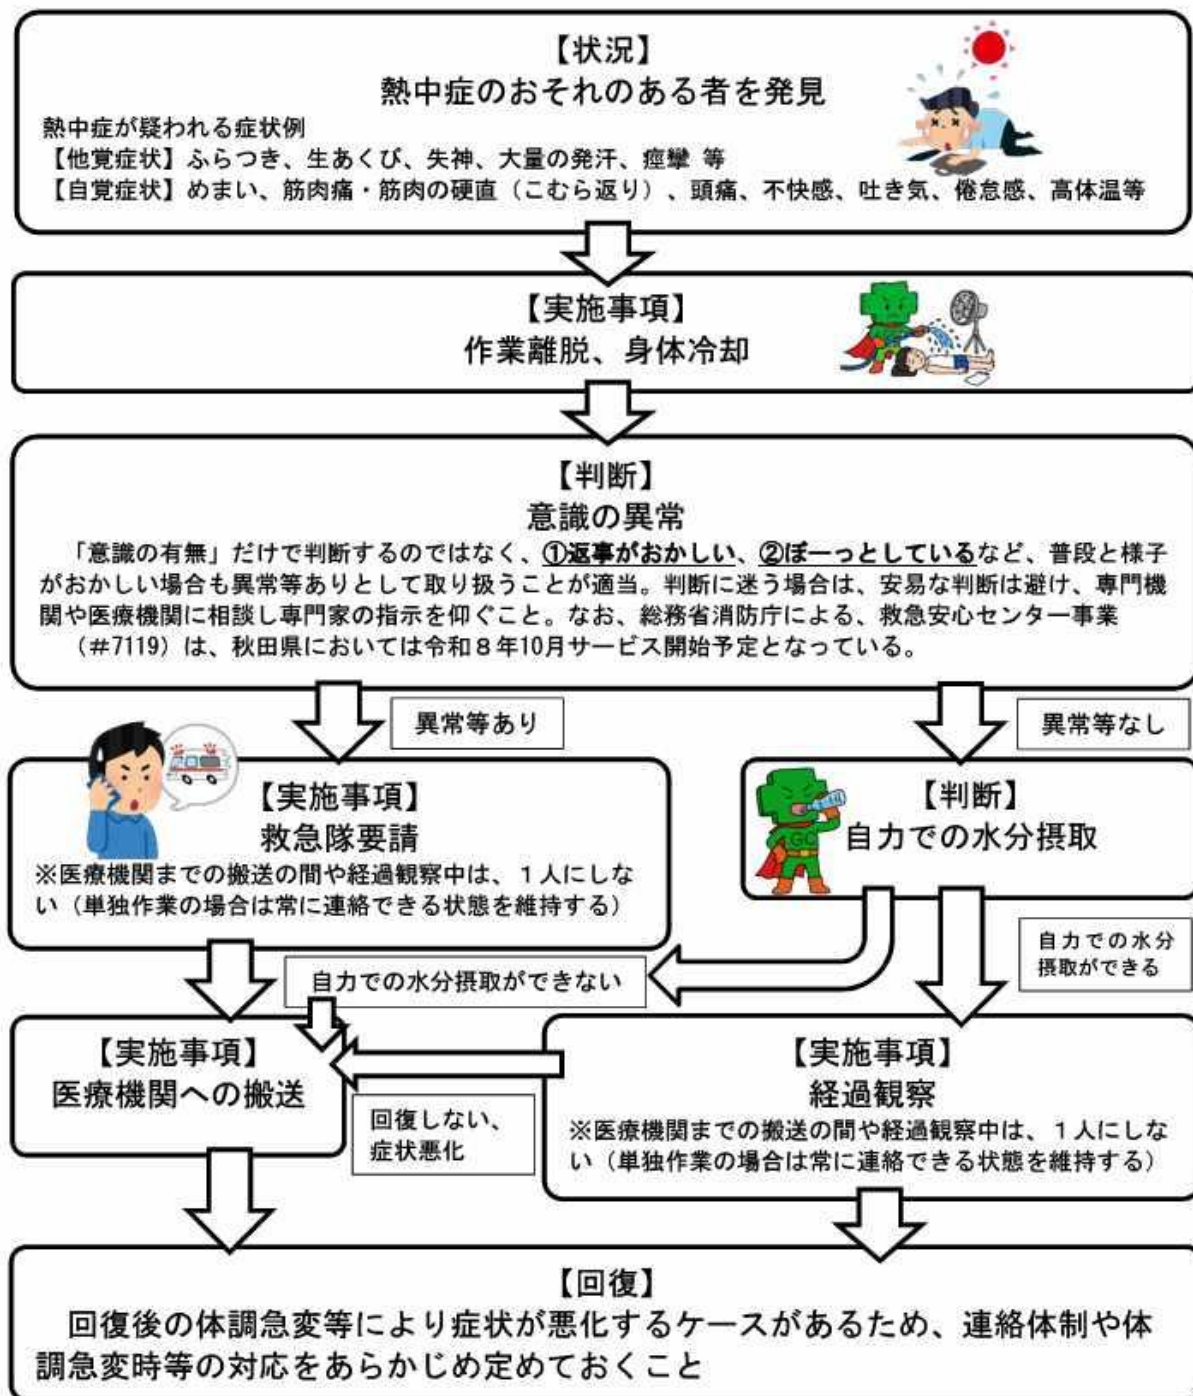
【状況】
熱中症のおそれのある者を発見

熱中症が疑われる症状例
【他覚症状】ふらつき、生あくび、失神、大量の発汗、痙攣 等
【自覚症状】めまい、筋肉痛・筋肉の硬直（こむら返り）、頭痛、不快感、吐き気、倦怠感、高体温等

【実施事項】
作業離脱、身体冷却

【判断】
意識の異常

「意識の有無」だけで判断するのではなく、①返事がおかしい、②ぼーっとしているなど、普段と様子がおかしい場合も異常等ありとして取り扱うことが適当。判断に迷う場合は、安易な判断は避け、専門機関や医療機関に相談し専門家の指示を仰ぐこと。なお、総務省消防庁による、救急安心センター事業（#7119）は、秋田県においては令和８年10月サービス開始予定となっている。

異常等あり

異常等なし

【実施事項】
救急隊要請
※医療機関までの搬送の間や経過観察中は、１人にしない（単独作業の場合は常に連絡できる状態を維持する）

【判断】
自力での水分摂取

自力での水分摂取ができない

自力での水分摂取ができる

【実施事項】
医療機関への搬送

回復しない、症状悪化

【実施事項】
経過観察
※医療機関までの搬送の間や経過観察中は、１人にしない（単独作業の場合は常に連絡できる状態を維持する）

【回復】
回復後の体調急変等により症状が悪化するケースがあるため、連絡体制や体調急変時等の対応をあらかじめ定めておくこと